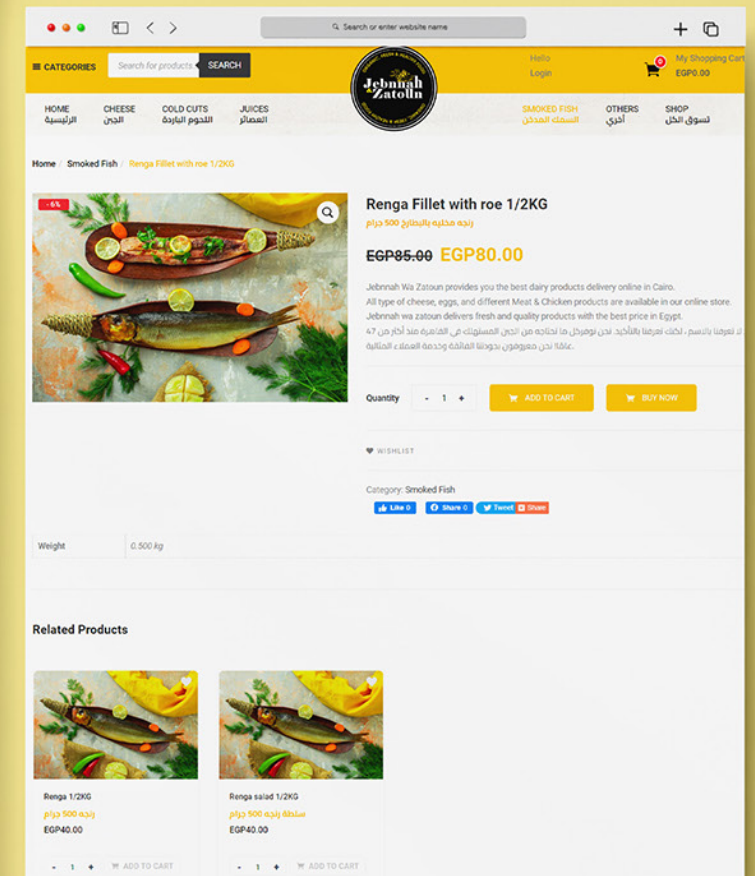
Search or enter website name

CATEGORIES
Search for products
SEARCH
Jebnnah & Zatoun
Hello
Login
0
My Shopping Cart
EGP0.00

HOME
الرئيسية
CHEESE
الجبن
COLD CUTS
اللحوم الباردة
JUICES
العصائر
SMOKED FISH
السمك المدخن
OTHERS
أخري
SHOP
تسوق الكل

Home / Smoked Fish / Renga Fillet with roe 1/2KG

-6%

Renga Fillet with roe 1/2KG
رنجه مخليه بالبطارخ 500 جرام

EGP85.00 EGP80.00

Jebnnah Wa Zatoun provides you the best dairy products delivery online in Cairo.
All type of cheese, eggs, and different Meat & Chicken products are available in our online store.
Jebnnah wa zatoun delivers fresh and quality products with the best price in Egypt.
لا تعرفنا بالاسم ، لكنك تعرفنا بالتأكيد. نحن نوفر لك ما تحتاجه من الجبن المستهلك في القاهرة منذ أكثر من 47 عاما، نحن معروفون بجودتنا الفائقة وخدمة العملاء المثالية.

Quantity - 1 +
ADD TO CART
BUY NOW

WISHLIST

Category: Smoked Fish
Like 0
Share 0
Tweet
Share

Weight
0.500 kg

Related Products

Renga 1/2KG
رنجه 500 جرام
EGP40.00
- 1 +
ADD TO CART

Renga salad 1/2KG
سلطة رنجه 500 جرام
EGP40.00
- 1 +
ADD TO CART